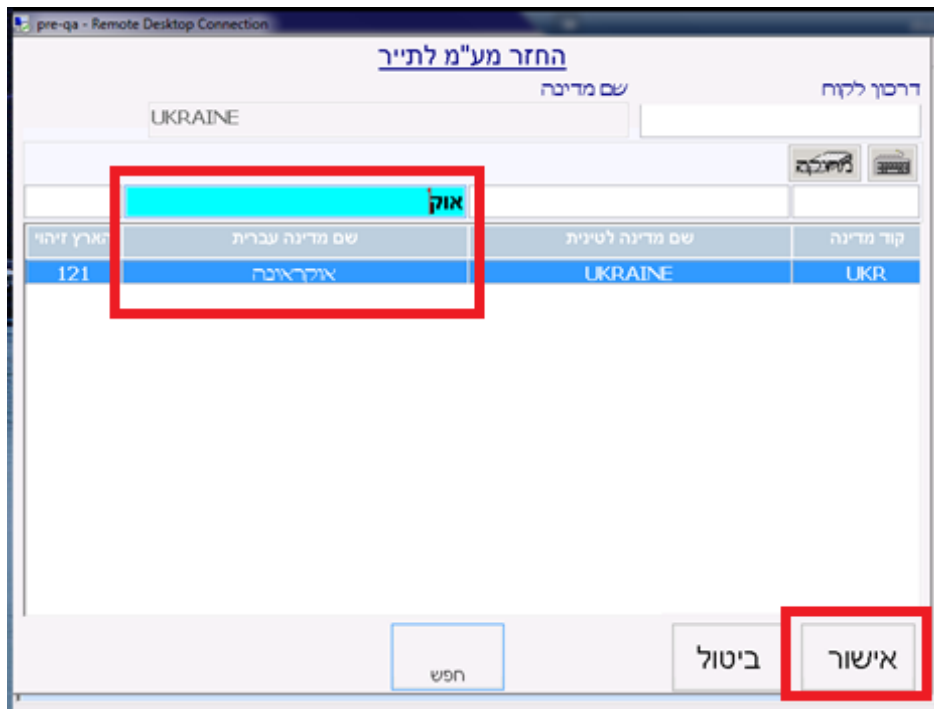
pre-qa - Remote Desktop Connection

החזר מע"מ לתייר

דרכון לקוח

שם מדינה

UKRAINE

מחוכם

אוק

| קוד מדינה | שם מדינה לטינית | שם מדינה עברית | הארץ זיהוי |
|---|---|---|---|
| UKR | UKRAINE | אוקראינה | 121 |

חפש

ביטול

אישור